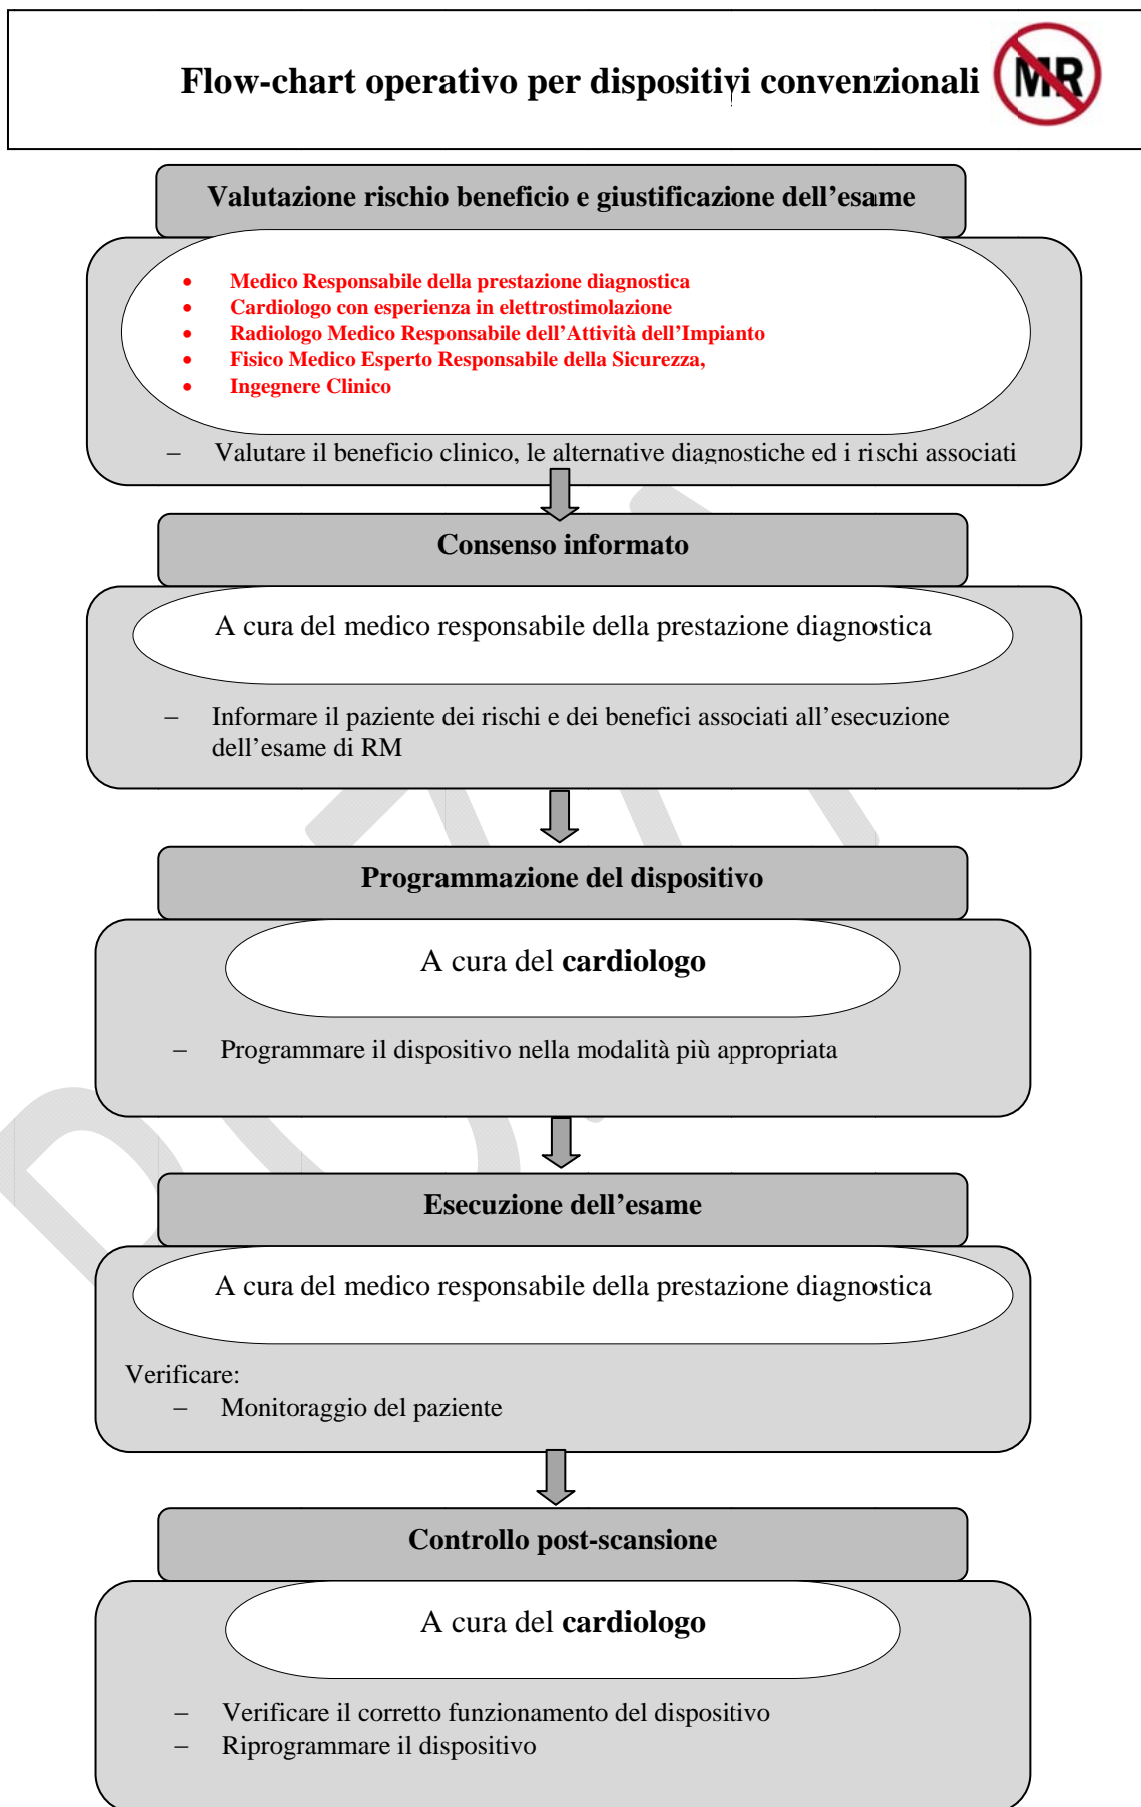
Flow-chart operativo per dispositivi convenzionali MR

Valutazione rischio beneficio e giustificazione dell'esame

- Medico Responsabile della prestazione diagnostica
- Cardiologo con esperienza in elettrostimolazione
- Radiologo Medico Responsabile dell'Attività dell'Impianto
- Fisico Medico Esperto Responsabile della Sicurezza,
- Ingegnere Clinico

– Valutare il beneficio clinico, le alternative diagnostiche ed i rischi associati

Consenso informato

A cura del medico responsabile della prestazione diagnostica

– Informare il paziente dei rischi e dei benefici associati all'esecuzione dell'esame di RM

Programmazione del dispositivo

A cura del **cardiologo**

– Programmare il dispositivo nella modalità più appropriata

Esecuzione dell'esame

A cura del medico responsabile della prestazione diagnostica

Verificare:
– Monitoraggio del paziente

Controllo post-scansione

A cura del **cardiologo**

– Verificare il corretto funzionamento del dispositivo
– Riprogrammare il dispositivo